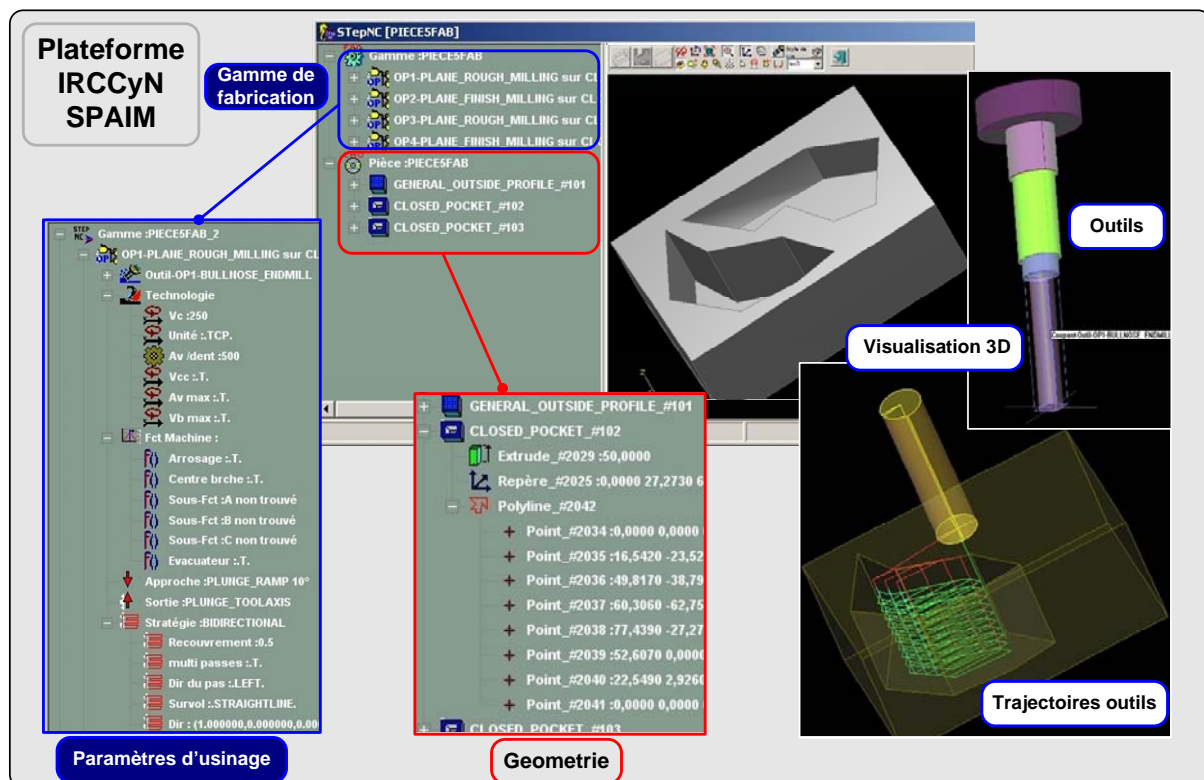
Plateforme IRCCyN SPAIM

STepNC [PIECE5FAB]

Gamme de fabrication

Gamme :PIECE5FAB
OP1-PLANE_ROUGH_MILLING sur CL
OP2-PLANE_FINISH_MILLING sur CL
OP3-PLANE_ROUGH_MILLING sur CL
OP4-PLANE_FINISH_MILLING sur CL
Pièce :PIECE5FAB
GENERAL_OUTSIDE_PROFILE_#101
CLOSED_POCKET_#102
CLOSED_POCKET_#103

Outils

Visualisation 3D

Gamme :PIECE5FAB_2
OP1-PLANE_ROUGH_MILLING sur CL
Outil-OP1-BULLNOSE_ENDMILL
Technologie
Vc :250
Unité :.TCP.
Av /dent :500
Vcc :.T.
Av max :.T.
Vb max :.T.
Fct Machine :
Arrosage :.T.
Centre brche :.T.
Sous-Fct :A non trouvé
Sous-Fct :B non trouvé
Sous-Fct :C non trouvé
Evacuateur :.T.
Approche :PLUNGE_RAMP 10°
Sortie :PLUNGE_TOOLAXIS
Stratégie :BIDIRECTIONAL
Recouvrement :0.5
multi passes :.T.
Dir du pas :.LEFT.
Survol :.STRAIGHTLINE.
Dir : (1.000000,0.000000,0.00

GENERAL_OUTSIDE_PROFILE_#101
CLOSED_POCKET_#102
Extrude_#2029 :50,0000
Repère_#2025 :0,0000 27,2730 6
Polyline_#2042
Point_#2034 :0,0000 0,0000
Point_#2035 :16,5420 -23,52
Point_#2036 :49,8170 -38,79
Point_#2037 :60,3060 -62,75
Point_#2038 :77,4390 -27,27
Point_#2039 :52,6070 0,0000
Point_#2040 :22,5490 2,9260
Point_#2041 :0,0000 0,0000
CLOSED_POCKET_#103

Trajectoires outils

Paramètres d'usinage

Geometrie